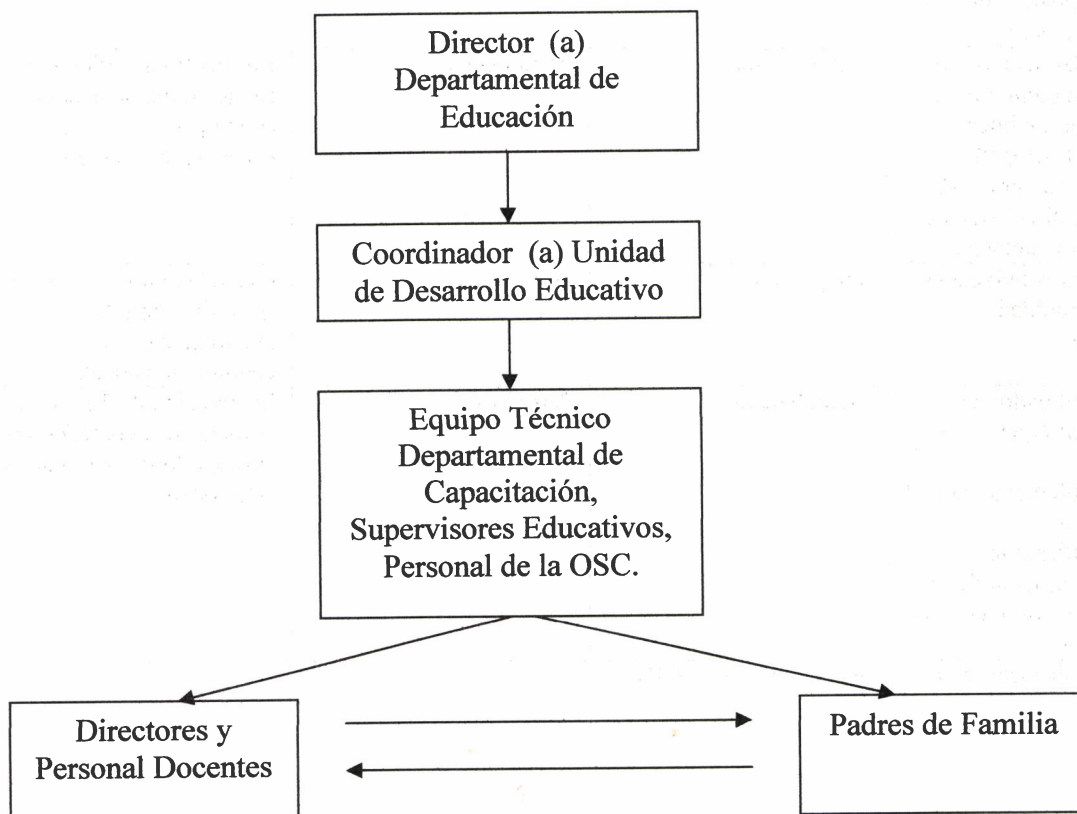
Director (a) Departamental de Educación

Coordinador (a) Unidad de Desarrollo Educativo

Equipo Técnico Departamental de Capacitación, Supervisores Educativos, Personal de la OSC.

Directores y Personal Docentes

Padres de Familia